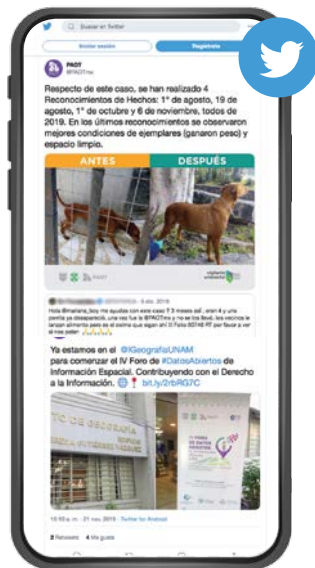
Buscar en Twitter

Iniciar sesión

Regístrate

PAOT
@PAOTmx

Respecto de este caso, se han realizado 4 Reconocimientos de Hechos: 1° de agosto, 19 de agosto, 1° de octubre y 6 de noviembre, todos de 2019. En los últimos reconocimientos se observaron mejores condiciones de ejemplares (ganaron peso) y espacio limpio.

ANTES

DESPUÉS

PAOT

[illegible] 5 dic. 2019

Hola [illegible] me ayudas con este caso? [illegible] ya se llevó? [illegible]

Ya estamos en el @IGeografiaUNAM para comenzar el IV Foro de #DatosAbiertos de Información Espacial. Contribuyendo con el Derecho a la Información. bit.ly/2rbRG7C

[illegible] DE GEOGRAFÍA

10:10 a. m. · 21 nov. 2019 · Twitter for Android

2 Retweets 4 Me gusta